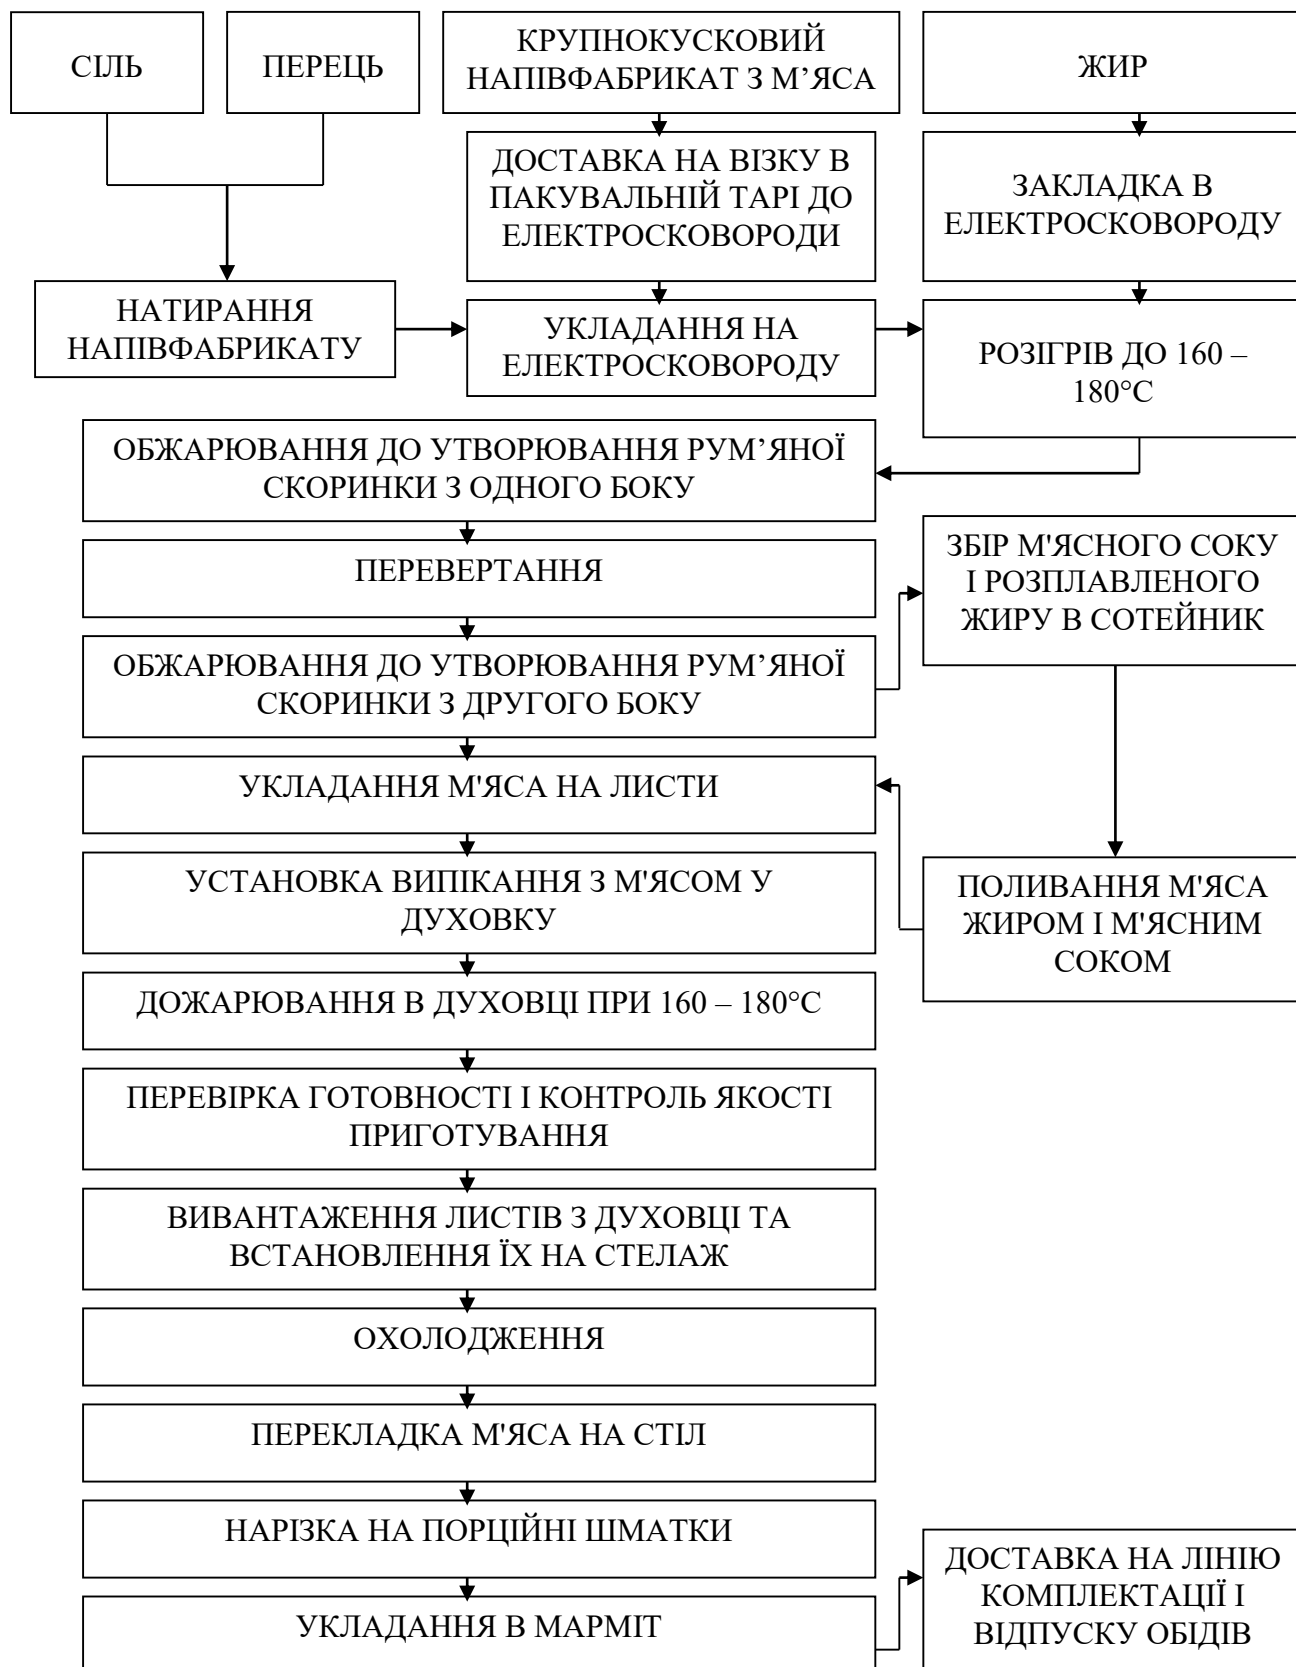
СІЛЬ

ПЕРЕЦЬ

КРУПНОКУСКОВИЙ НАПІВФАБРИКАТ З М’ЯСА

ЖИР

ДОСТАВКА НА ВІЗКУ В ПАКУВАЛЬНІЙ ТАРІ ДО ЕЛЕКТРОСКОВОРОДИ

ЗАКЛАДКА В ЕЛЕКТРОСКОВОРОДУ

НАТИРАННЯ НАПІВФАБРИКАТУ

УКЛАДАННЯ НА ЕЛЕКТРОСКОВОРОДУ

РОЗІГРІВ ДО 160 – 180°C

ОБЖАРЮВАННЯ ДО УТВОРЮВАННЯ РУМ’ЯНОЇ СКОРИНКИ З ОДНОГО БОКУ

ПЕРЕВЕРТАННЯ

ЗБІР М'ЯСНОГО СОКУ І РОЗПЛАВЛЕНОГО ЖИРУ В СОТЕЙНИК

ОБЖАРЮВАННЯ ДО УТВОРЮВАННЯ РУМ’ЯНОЇ СКОРИНКИ З ДРУГОГО БОКУ

УКЛАДАННЯ М'ЯСА НА ЛИСТИ

УСТАНОВКА ВИПІКАННЯ З М'ЯСОМ У ДУХОВКУ

ПОЛИВАННЯ М'ЯСА ЖИРОМ І М'ЯСНИМ СОКОМ

ДОЖАРЮВАННЯ В ДУХОВЦІ ПРИ 160 – 180°C

ПЕРЕВІРКА ГОТОВНОСТІ І КОНТРОЛЬ ЯКОСТІ ПРИГОТУВАННЯ

ВИВАНТАЖЕННЯ ЛИСТІВ З ДУХОВЦІ ТА ВСТАНОВЛЕННЯ ЇХ НА СТЕЛАЖ

ОХОЛОДЖЕННЯ

ПЕРЕКЛАДКА М'ЯСА НА СТІЛ

НАРІЗКА НА ПОРЦІЙНІ ШМАТКИ

УКЛАДАННЯ В МАРМІТ

ДОСТАВКА НА ЛІНІЮ КОМПЛЕКТАЦІЇ І ВІДПУСКУ ОБІДІВ